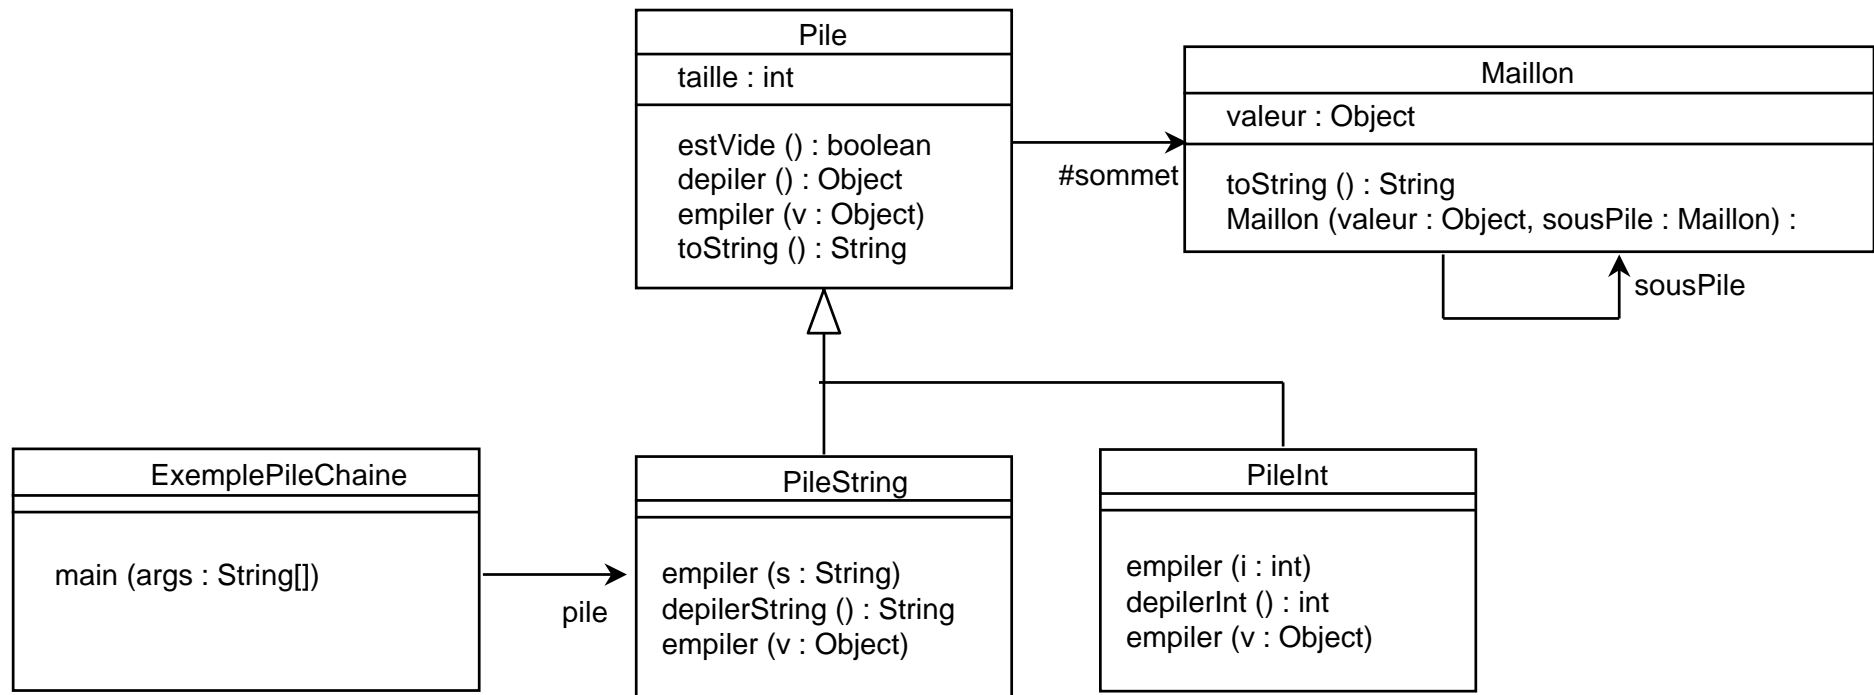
Pile
taille : int
estVide () : boolean
depiler () : Object
empiler (v : Object)
toString () : String

#sommet

Maillon
valeur : Object
toString () : String
Maillon (valeur : Object, sousPile : Maillon) :

sousPile

ExemplePileChaine
main (args : String[])

pile

PileString
empiler (s : String)
depilerString () : String
empiler (v : Object)

PileInt
empiler (i : int)
depilerInt () : int
empiler (v : Object)